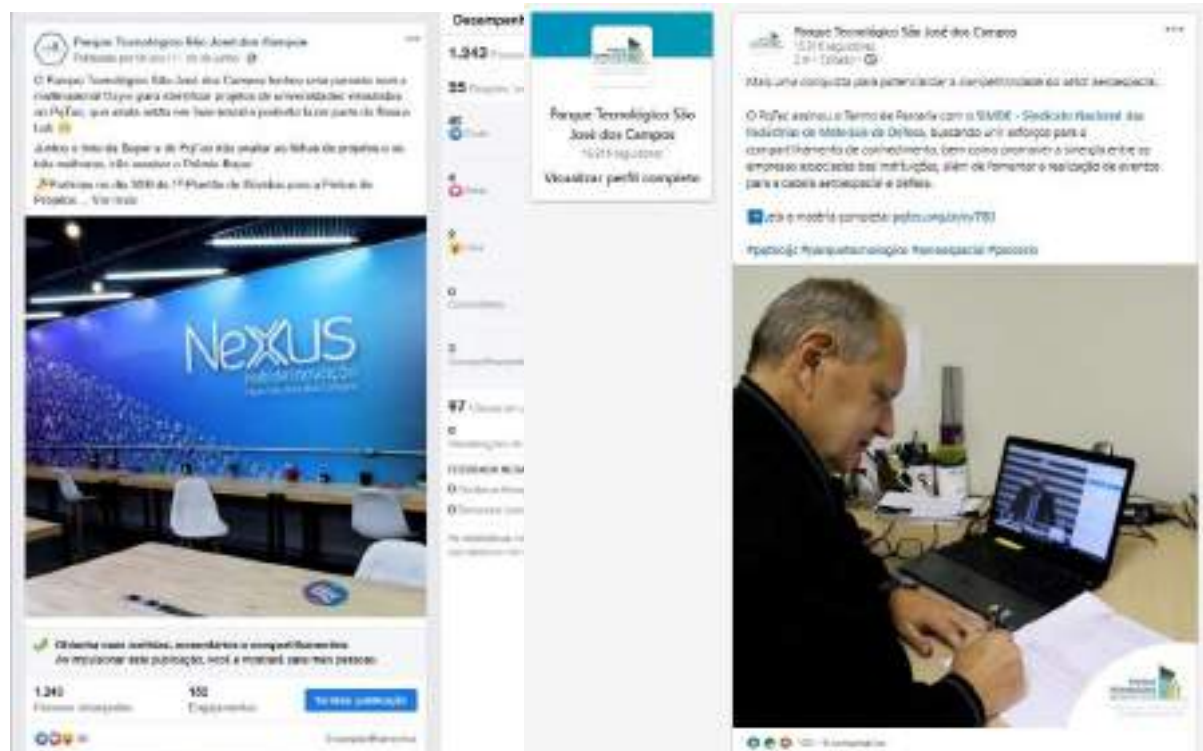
Parque Tecnológico São José dos Campos
Publicado por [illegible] · 11 de junho ·

O Parque Tecnológico São José dos Campos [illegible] uma parceria com a multinacional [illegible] para identificar projetos de universidades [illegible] no PqTec, que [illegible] parte do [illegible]

Juntos o time da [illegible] e do PqTec irão analisar as fichas de projetos e os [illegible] melhores, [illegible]

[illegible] no dia 30/6 do 1º Rodada de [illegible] para a Fichas de Projetos ... Ver mais

NeXUS

Obtenha mais curtidas, comentários e compartilhamentos
Ao impulsionar esta publicação, você a mostrará para mais pessoas.

1.240
Pessoas alcançadas

152
Engajamentos

Turbinar publicação

Desempenho
1.243 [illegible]
55 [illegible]
46
4
9
0
3
97
0

Parque Tecnológico São José dos Campos
15.216 seguidores
Visualizar perfil completo

Parque Tecnológico São José dos Campos
15.216 seguidores
2 m · Editado ·

Mais uma conquista para potencializar a competitividade do setor aeroespacial.

O PqTec assinou o Termo de Parceria com o SIMDE - Sindicato Nacional das Indústrias de Materiais de Defesa, buscando unir esforços para o compartilhamento de conhecimento, bem como promover a sinergia entre as empresas associadas das instituições, além de fomentar a realização de eventos para a cadeia aeroespacial e defesa.

Leia a matéria completa: pqtec.org.br/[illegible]

#pqtecsjc #parquestecnologicos #aeroespacial #parceria

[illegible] · 8 comentários